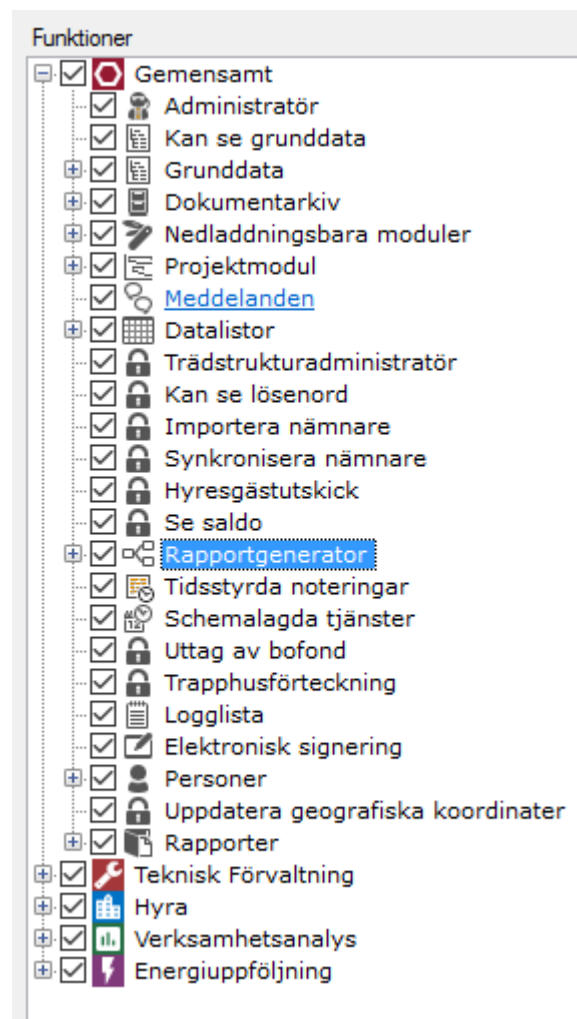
Funktioner

Gemensamt
Administratör
Kan se grunddata
Grunddata
Dokumentarkiv
Nedladdningsbara moduler
Projektmodul
Meddelanden
Datalistor
Trädstrukturadministratör
Kan se lösenord
Importera nämnare
Synkronisera nämnare
Hyresgästutskick
Se saldo
Rapportgenerator
Tidsstyrda noteringar
Schemalagda tjänster
Uttag av bofond
Trapphusförteckning
Logglista
Elektronisk signering
Personer
Uppdatera geografiska koordinater
Rapporter
Teknisk Förvaltning
Hyra
Verksamhetsanalys
Energiuppföljning